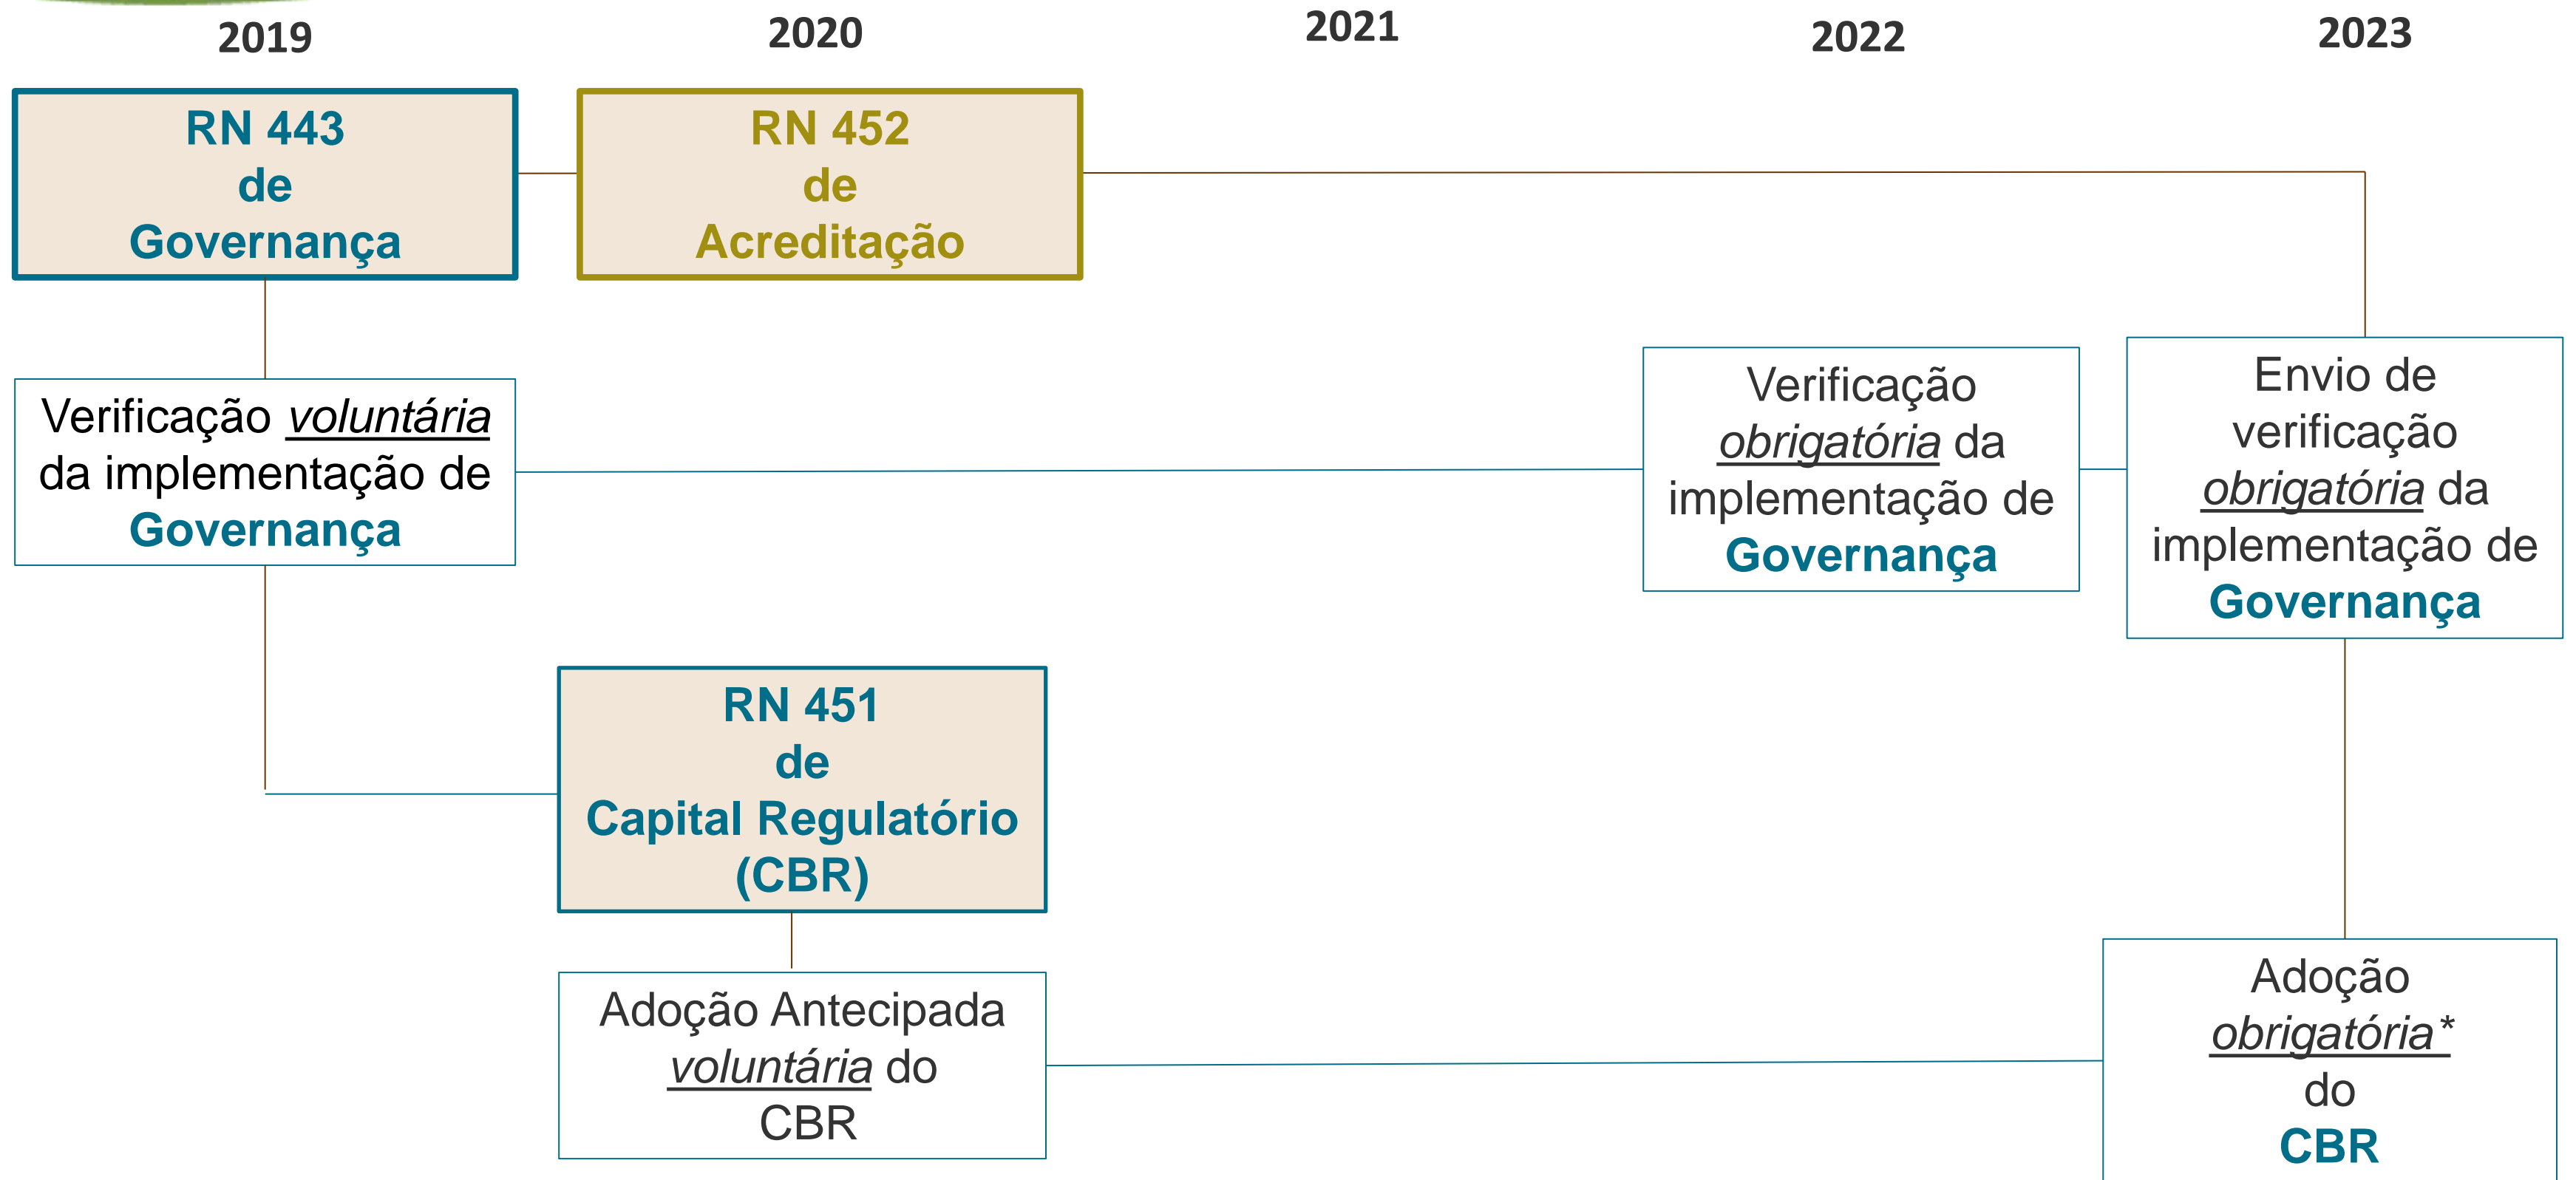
2019

2020

2021

2022

2023

RN 443 de Governança

RN 452 de Acreditação

Verificação voluntária da implementação de Governança

Verificação obrigatória da implementação de Governança

Envio de verificação obrigatória da implementação de Governança

RN 451 de Capital Regulatório (CBR)

Adoção Antecipada voluntária do CBR

Adoção obrigatória* do CBR